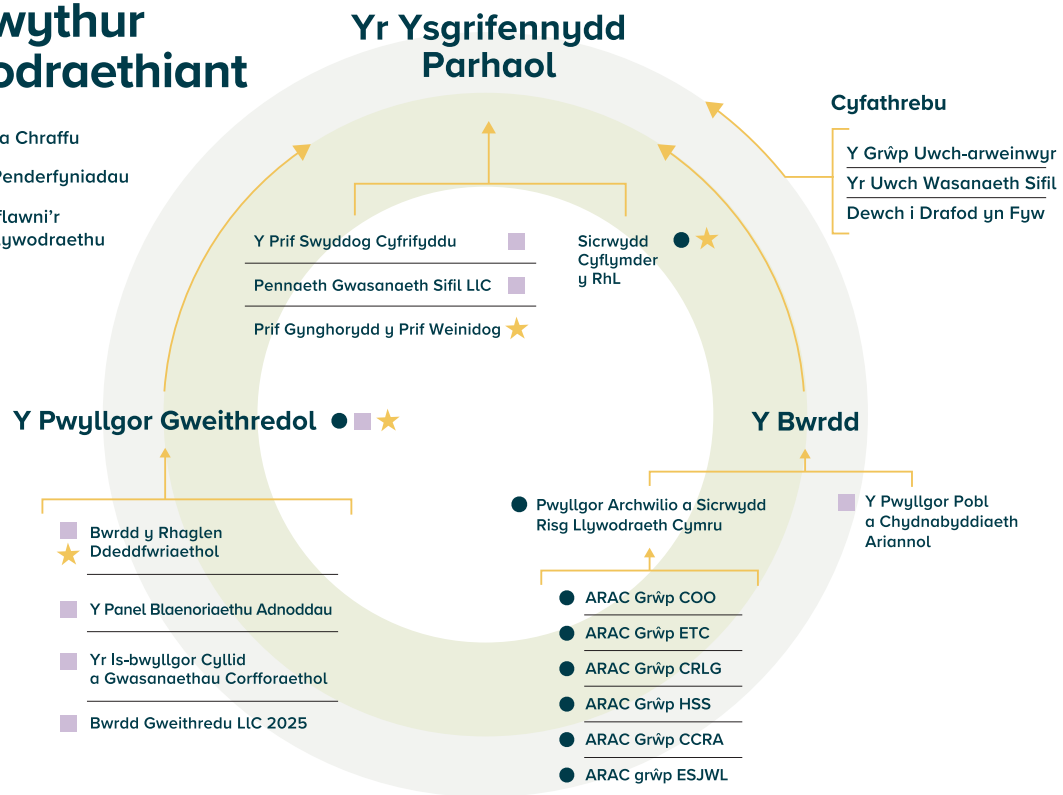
wythur
odraethiant

a Chraffu

Penderfyniadau

flawni'r
ywodraethu

Yr Ysgrifennydd Parhaol

Cyfathrebu

Y Grŵp Uwch-arweinwyr

Yr Uwch Wasanaeth Sifil

Dewch i Drafod yn Fyw

Y Prif Swyddog Cyfrifyddu

Pennaeth Gwasanaeth Sifil LlC

Prif Gynghorydd y Prif Weinidog

Sicrwydd Cyflymder y RhL

Y Pwyllgor Gweithredol

Y Bwrdd

Bwrdd y Rhaglen Ddeddfwriaethol

Y Panel Blaenoriaethu Adnoddau

Yr Is-bwyllgor Cyllid a Gwasanaethau Corfforaethol

Bwrdd Gweithredu LlC 2025

Pwyllgor Archwilio a Sicrwydd Risg Llywodraeth Cymru

Y Pwyllgor Pobl a Chydnabyddiaeth Ariannol

ARAC Grŵp COO

ARAC Grŵp ETC

ARAC Grŵp CRLG

ARAC Grŵp HSS

ARAC Grŵp CCRA

ARAC grŵp ESJWL